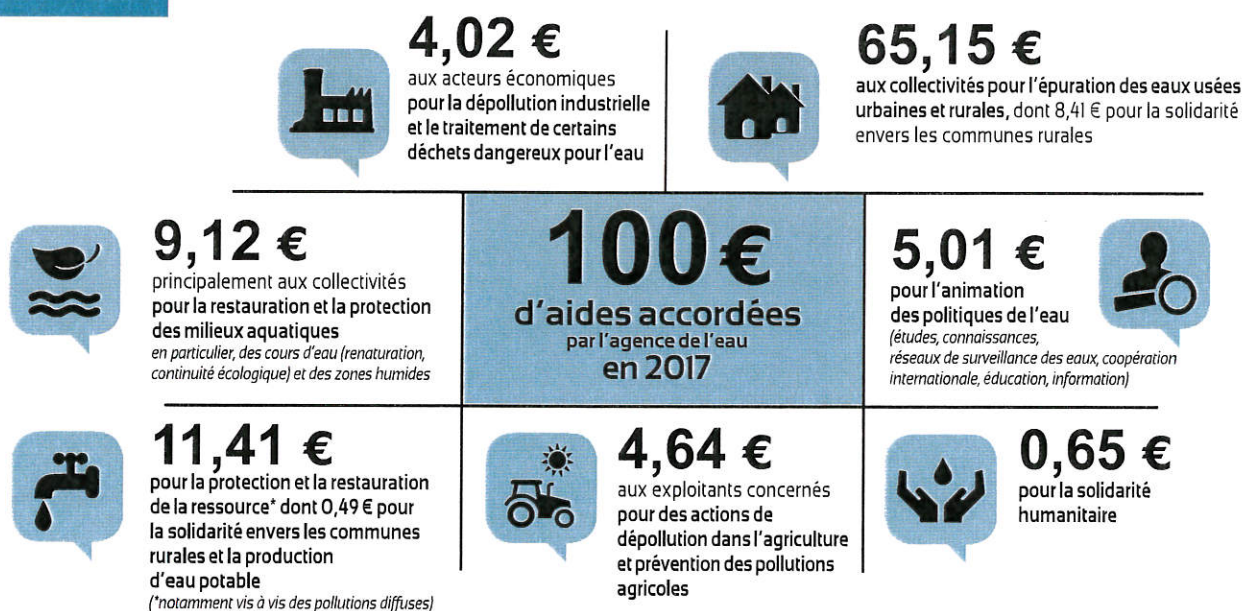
4,02 €
aux acteurs économiques **pour la dépollution industrielle et le traitement de certains déchets dangereux pour l'eau**

65,15 €
**aux collectivités pour l'épuration des eaux usées urbaines et rurales**, dont 8,41 € pour la solidarité envers les communes rurales

9,12 €
principalement aux collectivités **pour la restauration et la protection des milieux aquatiques**
*en particulier, des cours d'eau (renaturation, continuité écologique) et des zones humides*

100 €
d'aides accordées
par l'agence de l'eau
en 2017

5,01 €
pour l'animation des politiques de l'eau
*(études, connaissances, réseaux de surveillance des eaux, coopération internationale, éducation, information)*

11,41 €
pour la protection et la restauration de la ressource* dont 0,49 € pour la solidarité envers les communes rurales et la production d'eau potable
*(*notamment vis à vis des pollutions diffuses)*

4,64 €
aux exploitants concernés **pour des actions de dépollution dans l'agriculture et prévention des pollutions agricoles**

0,65 €
pour la solidarité humanitaire